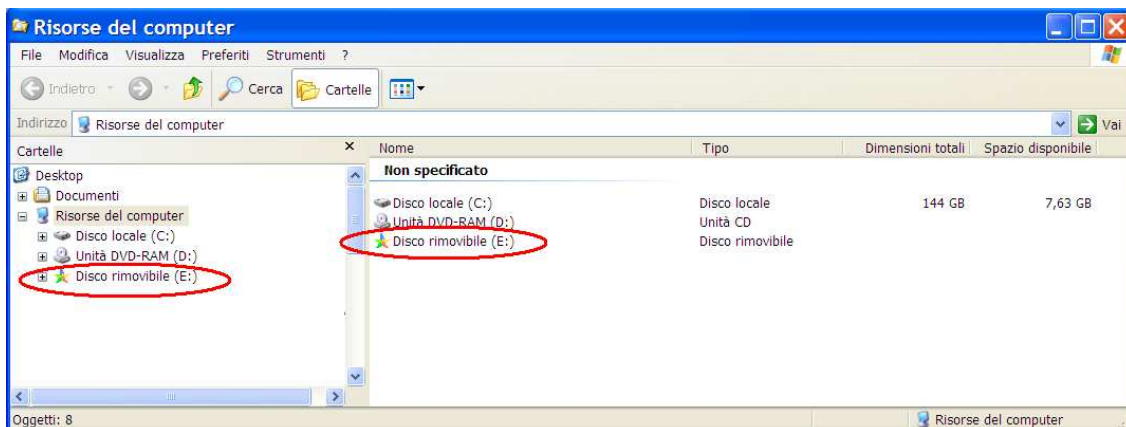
Risorse del computer

File Modifica Visualizza Preferiti Strumenti ?

Indietro Cerca Cartelle

Indirizzo Risorse del computer Vai

Cartelle ×

Desktop
Documenti
Risorse del computer
Disco locale (C:)
Unità DVD-RAM (D:)
Disco rimovibile (E:)

| Nome | Tipo | Dimensioni totali | Spazio disponibile |
|---|---|---|---|
| **Non specificato** | | | |
| Disco locale (C:) | Disco locale | 144 GB | 7,63 GB |
| Unità DVD-RAM (D:) | Unità CD | | |
| Disco rimovibile (E:) | Disco rimovibile | | |

Oggetti: 8

Risorse del computer